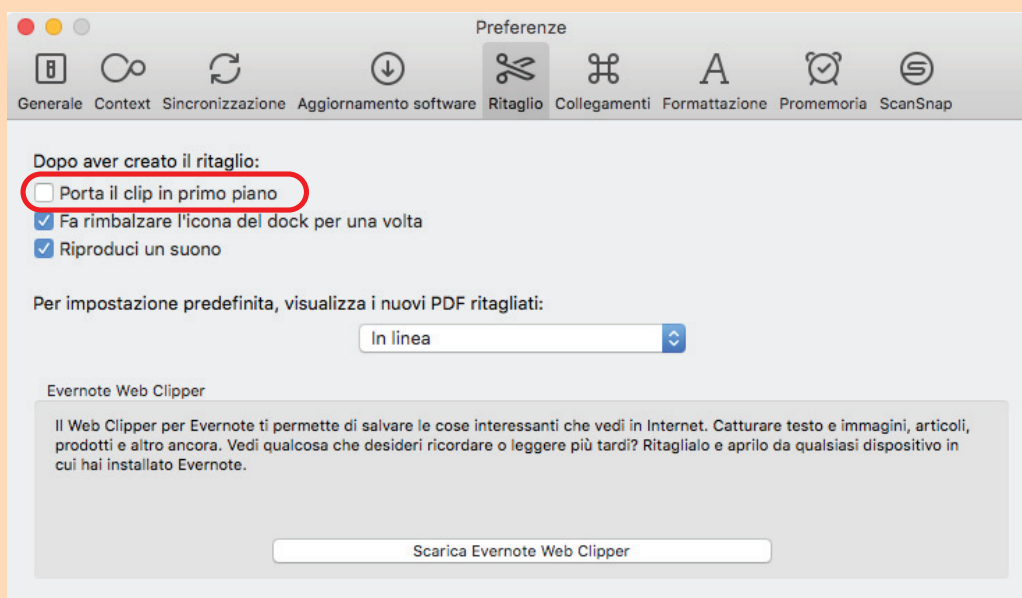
Preferenze

Generale Context Sincronizzazione Aggiornamento software Ritaglio Collegamenti Formattazione Promemoria ScanSnap

Dopo aver creato il ritaglio:

Porta il clip in primo piano

Fa rimbalzare l'icona del dock per una volta

Riproduci un suono

Per impostazione predefinita, visualizza i nuovi PDF ritagliati:

In linea

Evernote Web Clipper

Il Web Clipper per Evernote ti permette di salvare le cose interessanti che vedi in Internet. Catturare testo e immagini, articoli, prodotti e altro ancora. Vedi qualcosa che desideri ricordare o leggere più tardi? Ritaglialo e aprilo da qualsiasi dispositivo in cui hai installato Evernote.

Scarica Evernote Web Clipper